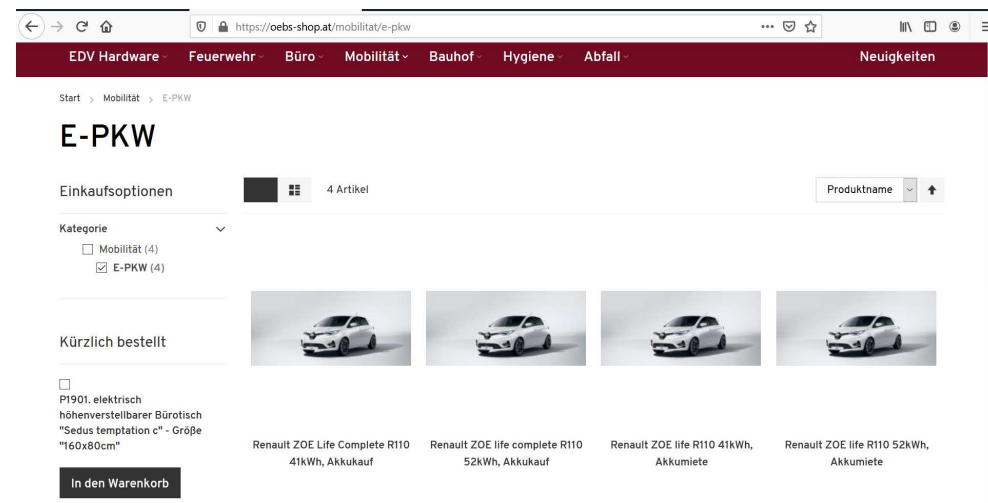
https://oebs-shop.at/mobilitat/e-pkw

EDV Hardware Feuerwehr Büro Mobilität Bauhof Hygiene Abfall Neuigkeiten

Start > Mobilität > E-PKW

E-PKW

Einkaufsoptionen

4 Artikel

Produktname

Kategorie
Mobilität (4)
E-PKW (4)

Kürzlich bestellt

P1901. elektrisch höhenverstellbarer Bürotisch "Sedus temptation c" - Größe "160x80cm"

In den Warenkorb

Renault ZOE Life Complete R110 41kWh, Akkukauf

Renault ZOE life complete R110 52kWh, Akkukauf

Renault ZOE life R110 41kWh, Akkumiete

Renault ZOE life R110 52kWh, Akkumiete